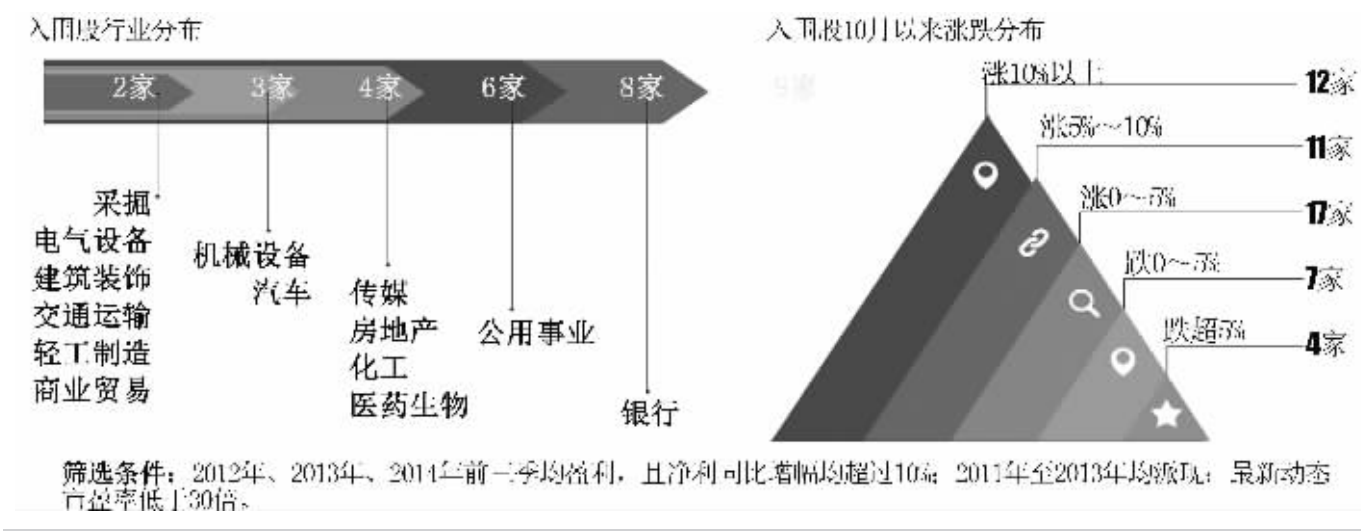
入围股行业分布

2家 3家 4家 6家 8家

采掘
电气设备
建筑装饰
交通运输
轻工制造
商业贸易

机械设备
汽车

传媒
房地产
化工
医药生物

公用事业

银行

入围股10月以来涨跌分布

9家

涨10%以上 12家
涨5%~10% 11家
涨0~5% 17家
跌0~5% 7家
跌超5% 4家

筛选条件：2012年、2013年、2014年前三季均盈利，且净利同比增幅均超过10%；2011年至2013年均派现；最新动态市盈率低于30倍。